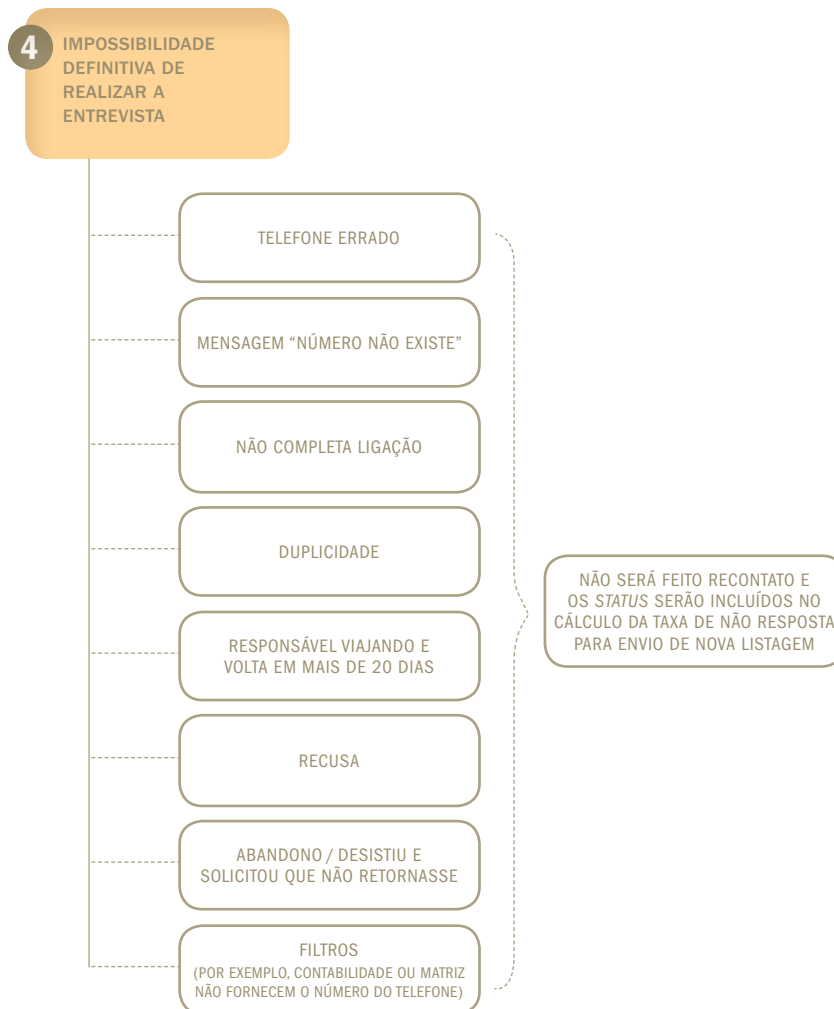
4 IMPOSSIBILIDADE DEFINITIVA DE REALIZAR A ENTREVISTA

TELEFONE ERRADO

MENSAGEM “NÚMERO NÃO EXISTE”

NÃO COMPLETA LIGAÇÃO

DUPLICIDADE

RESPONSÁVEL VIAJANDO E VOLTA EM MAIS DE 20 DIAS

RECUSA

ABANDONO / DESISTIU E SOLICITOU QUE NÃO RETORNASSE

FILTROS
(POR EXEMPLO, CONTABILIDADE OU MATRIZ NÃO FORNECEM O NÚMERO DO TELEFONE)

NÃO SERÁ FEITO RECONTATO E OS STATUS SERÃO INCLUÍDOS NO CÁLCULO DA TAXA DE NÃO RESPOSTA PARA ENVIO DE NOVA LISTAGEM